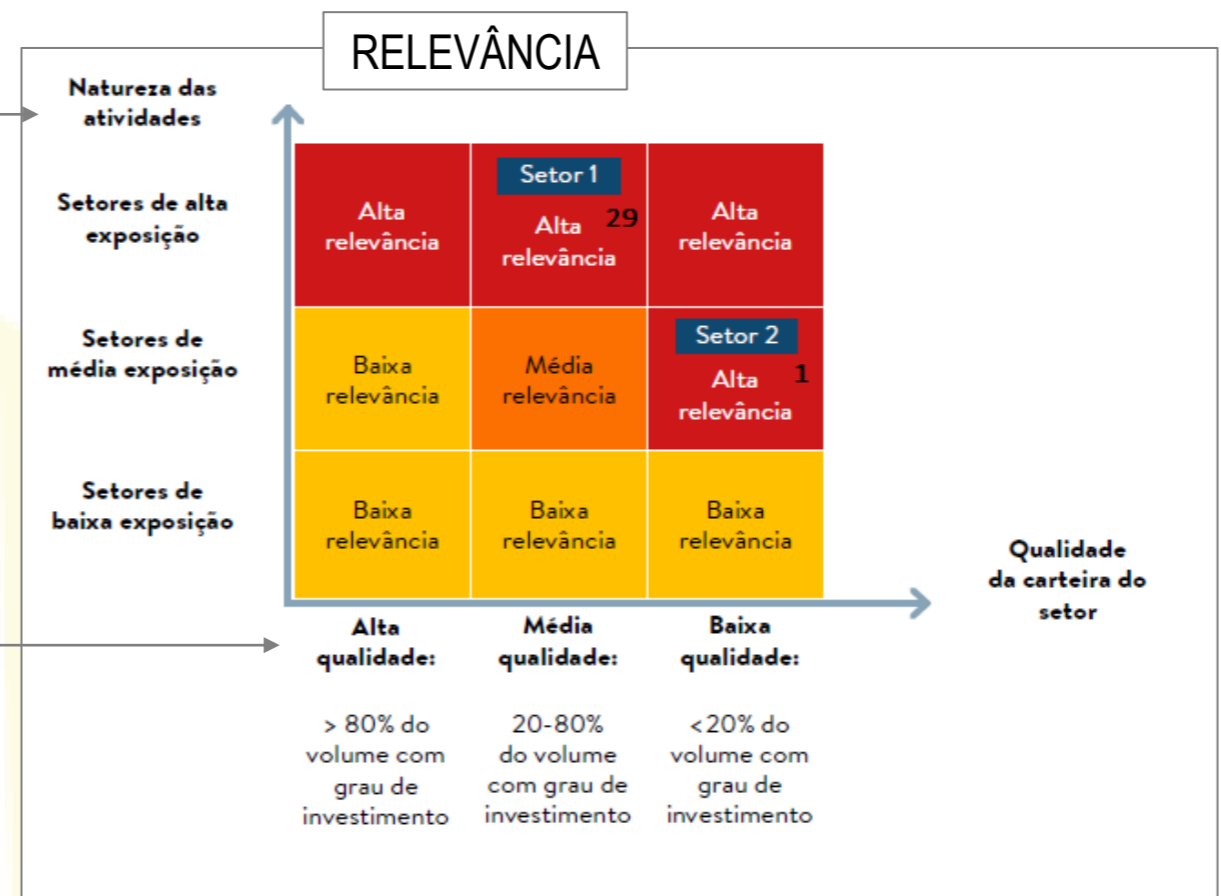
RELEVÂNCIA

Natureza das atividades

Setores de alta exposição

Setores de média exposição

Setores de baixa exposição

| Alta relevância | Setor 1 Alta relevância 29 | Alta relevância |
|---|---|---|
| Baixa relevância | Média relevância | Setor 2 Alta relevância 1 |
| Baixa relevância | Baixa relevância | Baixa relevância |

Qualidade da carteira do setor

Alta qualidade:

> 80% do volume com grau de investimento

Média qualidade:

20-80% do volume com grau de investimento

Baixa qualidade:

<20% do volume com grau de investimento